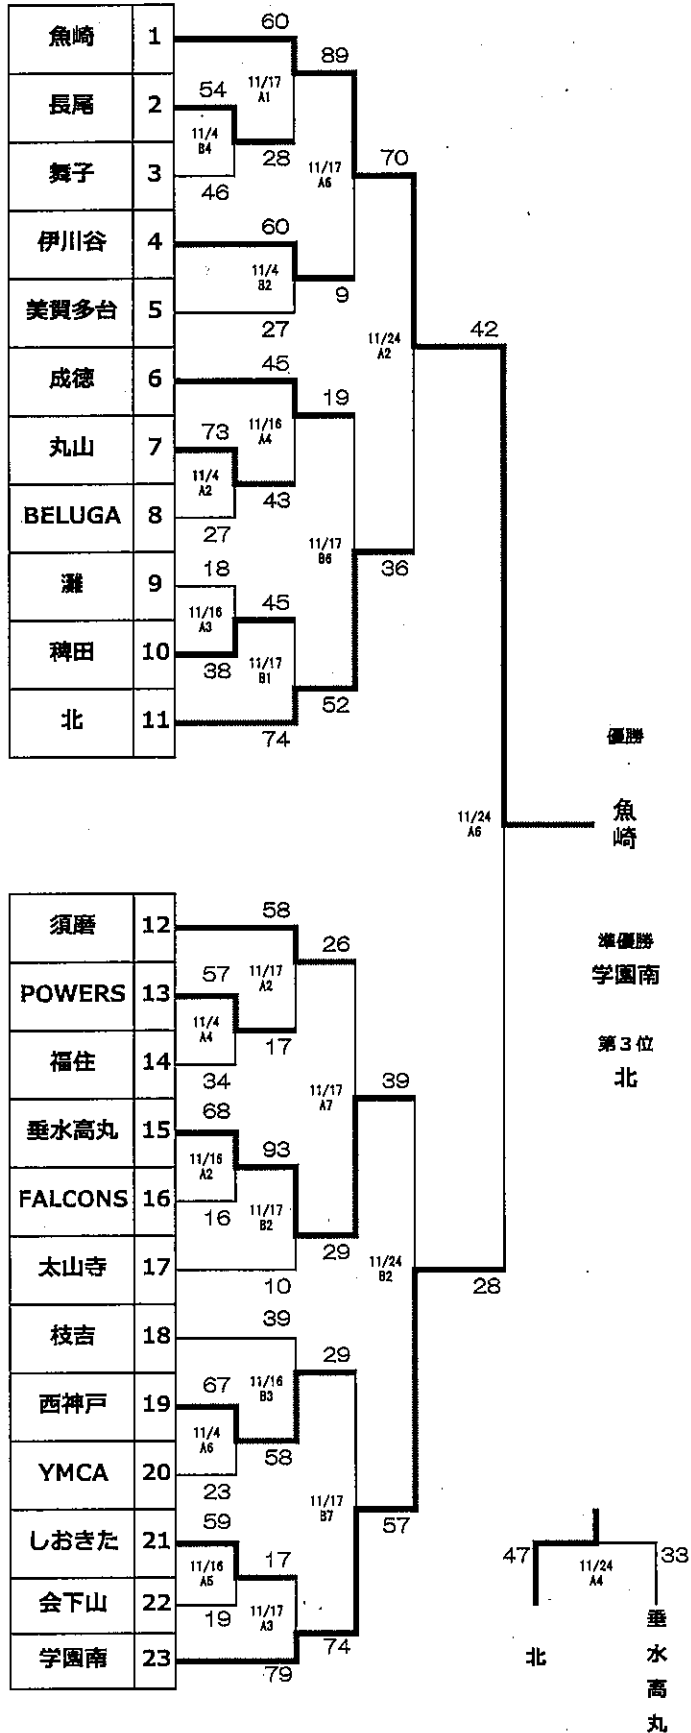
| 魚崎 | 1 |
|---|---|
| 長尾 | 2 |
| 舞子 | 3 |
| 伊川谷 | 4 |
| 美賀多台 | 5 |
| 成徳 | 6 |
| 丸山 | 7 |
| BELUGA | 8 |
| 灘 | 9 |
| 稗田 | 10 |
| 北 | 11 |

60
89
54
11/17 A1
11/4 B4
28
11/17 A6
70
46
60
11/4 B2
9
27
11/24 A2
42
45
19
73
11/16 A4
11/4 A2
43
27
11/17 B6
36
18
11/16 A3
45
38
11/17 B1
52
74

優勝
魚崎
11/24 A6

| 須磨 | 12 |
|---|---|
| POWERS | 13 |
| 福住 | 14 |
| 垂水高丸 | 15 |
| FALCONS | 16 |
| 太山寺 | 17 |
| 枝吉 | 18 |
| 西神戸 | 19 |
| YMCA | 20 |
| しおきた | 21 |
| 会下山 | 22 |
| 学園南 | 23 |

58
26
57
11/17 A2
11/4 A4
17
34
11/17 A7
39
68
93
11/16 A2
16
11/17 B2
29
11/24 B2
10
28
39
29
67
11/16 B3
11/4 A6
58
23
11/17 B7
57
59
17
11/16 A5
19
11/17 A3
74
79

準優勝
学園南

第3位
北

47
11/24 A4
33
北
垂水高丸